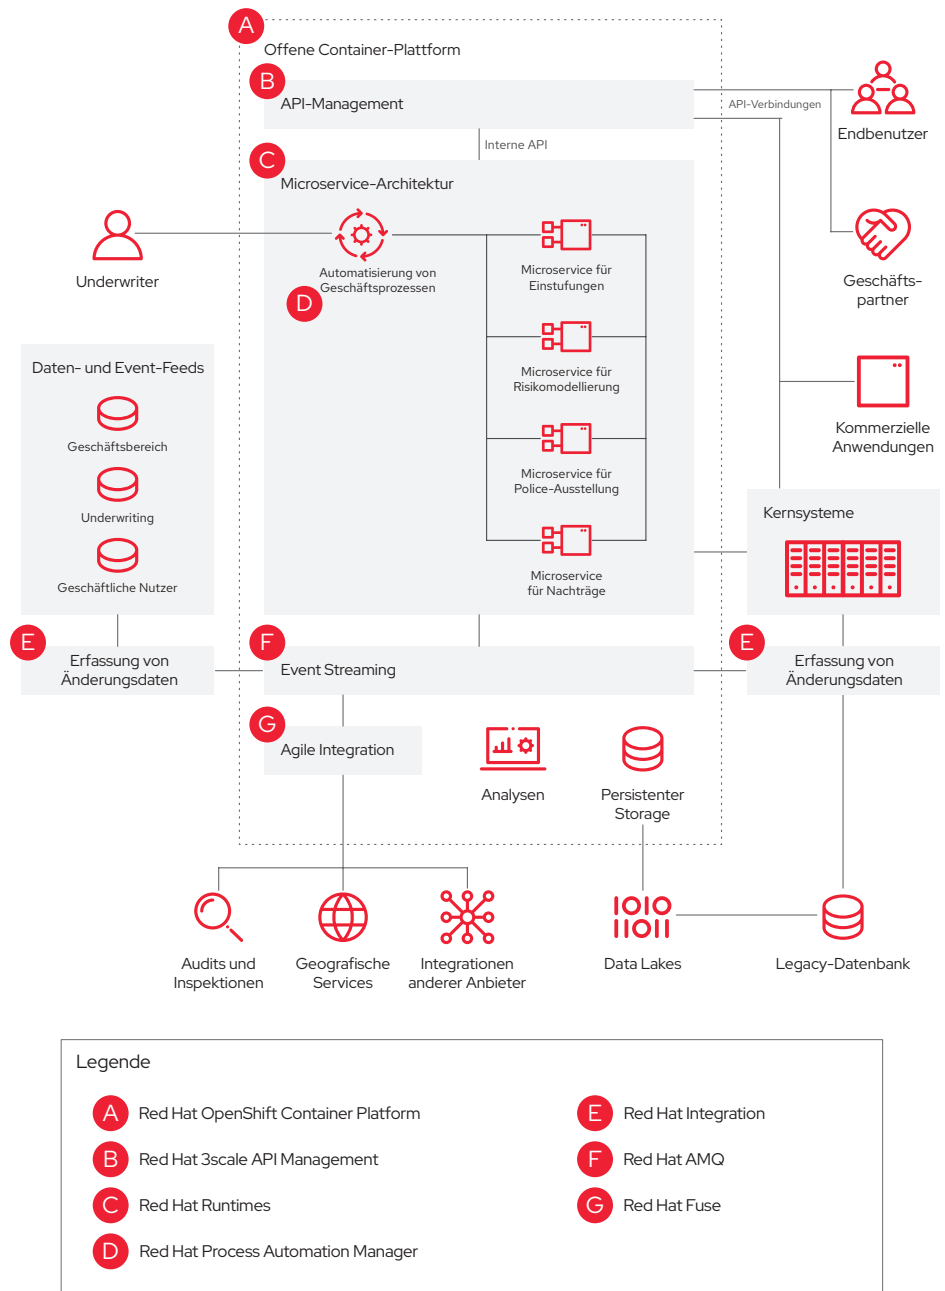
A
Offene Container-Plattform

B
API-Management

API-Verbindungen

Endbenutzer

Interne API

C
Microservice-Architektur

Underwriter

Automatisierung von Geschäftsprozessen

D

Microservice für Einstufungen

Geschäfts-partner

Microservice für Risikomodellierung

Daten- und Event-Feeds

Geschäftsbereich

Underwriting

Geschäftliche Nutzer

Kommerzielle Anwendungen

Microservice für Police-Ausstellung

Kernsysteme

Microservice für Nachträge

E
Erfassung von Änderungsdaten

F
Event Streaming

E
Erfassung von Änderungsdaten

G
Agile Integration

Analysen

Persistenter Storage

Audits und Inspektionen

Geografische Services

Integrationen anderer Anbieter

Data Lakes

Legacy-Datenbank

Legende

A Red Hat OpenShift Container Platform

B Red Hat 3scale API Management

C Red Hat Runtimes

D Red Hat Process Automation Manager

E Red Hat Integration

F Red Hat AMQ

G Red Hat Fuse